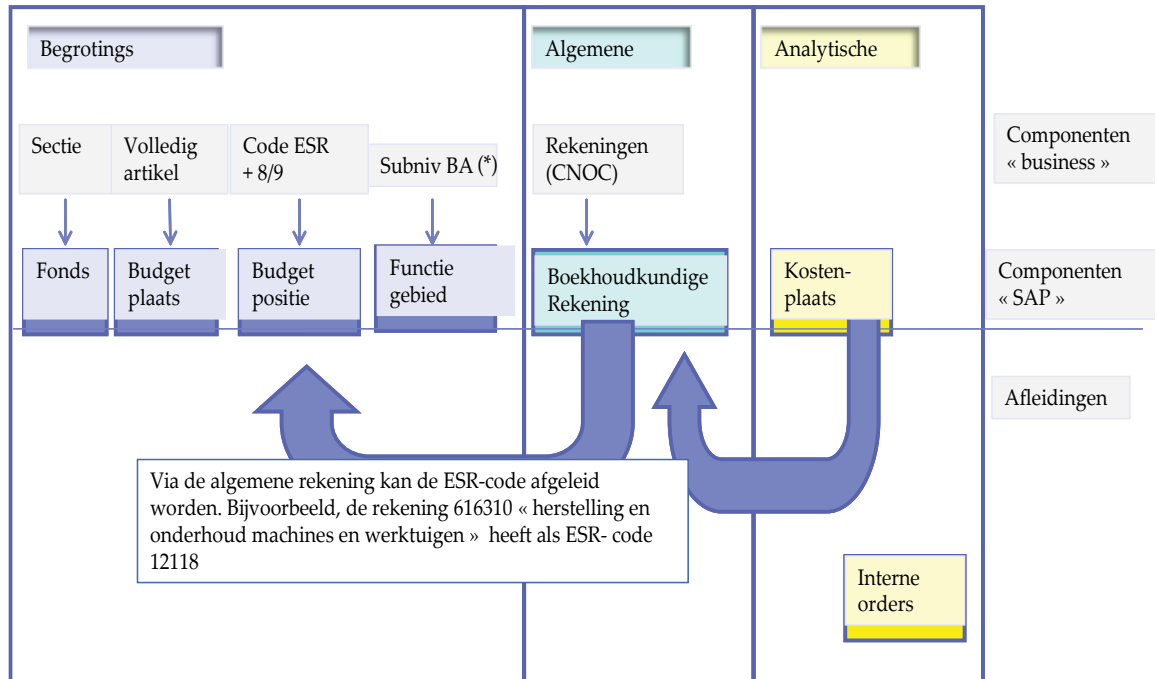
Begrotings

Algemene

Analytische

Sectie

Volledig artikel

Code ESR + 8/9

Subniv BA (*)

Rekeningen (CNOC)

Componenten « business »

Fonds

Budget plaats

Budget positie

Functie gebied

Boekhoudkundige Rekening

Kosten-plaats

Componenten « SAP »

Afleidingen

Via de algemene rekening kan de ESR-code afgeleid worden. Bijvoorbeeld, de rekening 616310 « herstelling en onderhoud machines en werktuigen » heeft als ESR- code 12118

Interne orders